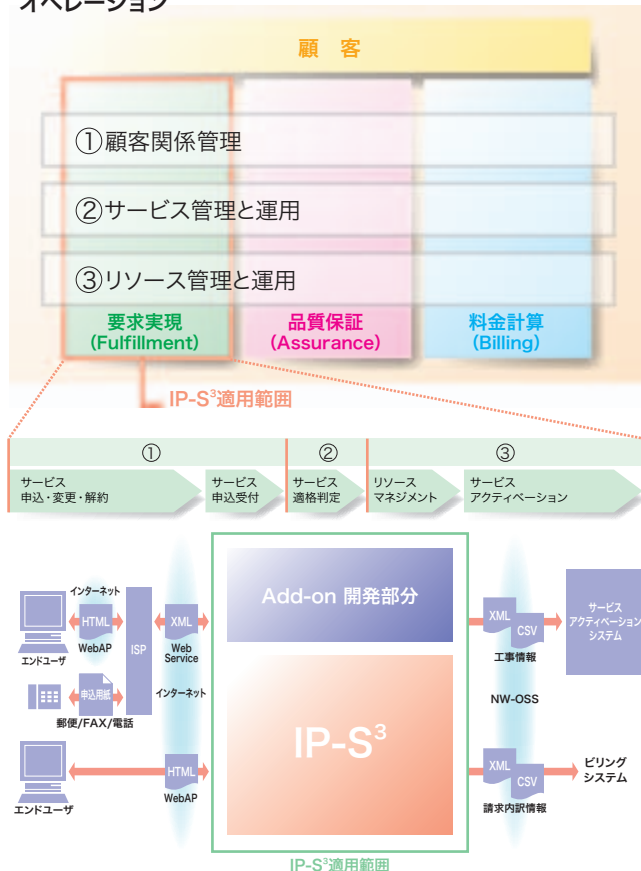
オペレーション

顧　客

①顧客関係管理

②サービス管理と運用

③リソース管理と運用

要求実現 (Fulfillment)

品質保証 (Assurance)

料金計算 (Billing)

IP-S$^3$適用範囲

①

②

③

サービス 申込・変更・解約

サービス 申込受付

サービス 適格判定

リソース マネジメント

サービス アクティベーション

インターネット

HTML

WebAP

エンドユーザ

ISP

XML

Web Service

インターネット

申込用紙

郵便/FAX/電話

Add-on 開発部分

IP-S$^3$

XML

CSV

工事情報

サービス アクティベーション システム

NW-OSS

HTML

WebAP

エンドユーザ

XML

CSV

請求内訳情報

ビリング システム

IP-S$^3$適用範囲